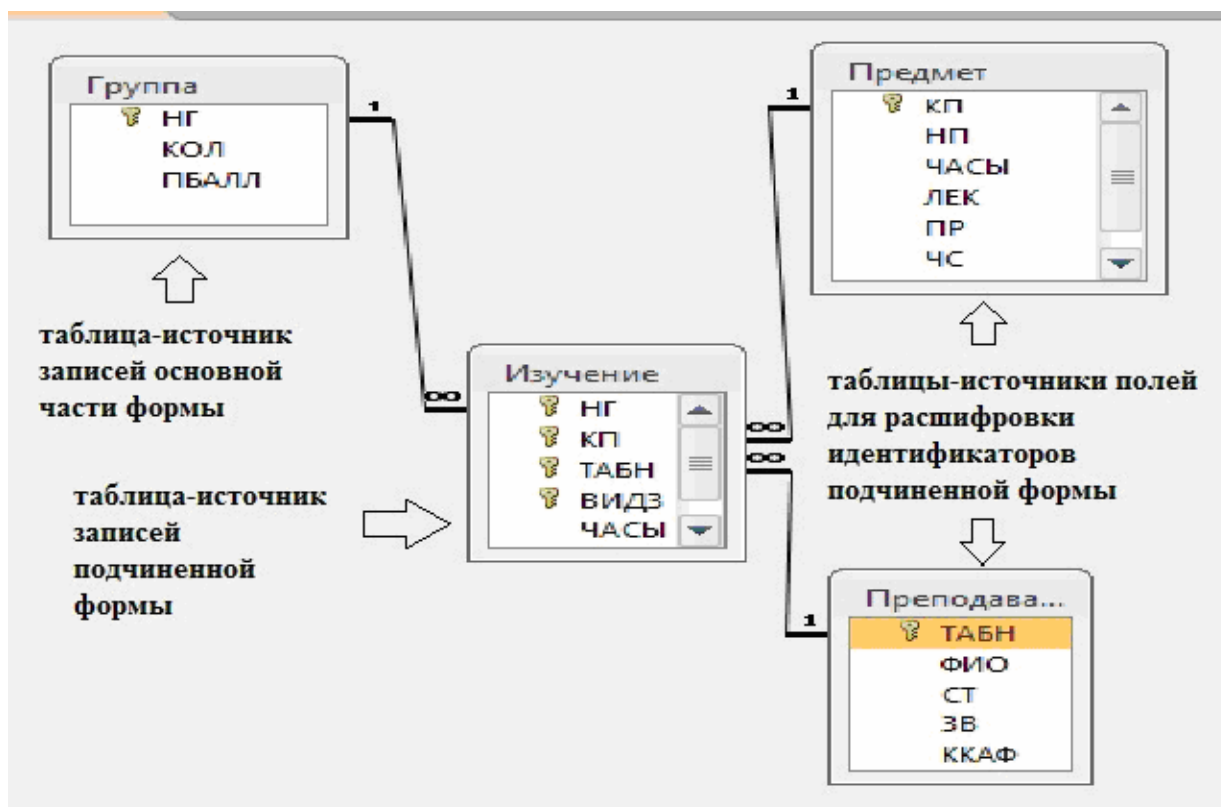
Группа
НГ
КОЛ
ПБАЛЛ

1

таблица-источник записей основной части формы

Предмет
КП
НП
ЧАСЫ
ЛЕК
ПР
ЧС

1

Изучение
НГ
КП
ТАБН
ВИДЗ
ЧАСЫ

∞
∞
∞

таблицы-источники полей для расшифровки идентификаторов подчиненной формы

таблица-источник записей подчиненной формы

1

Преподава...
ТАБН
ФИО
СТ
ЗВ
ККАФ